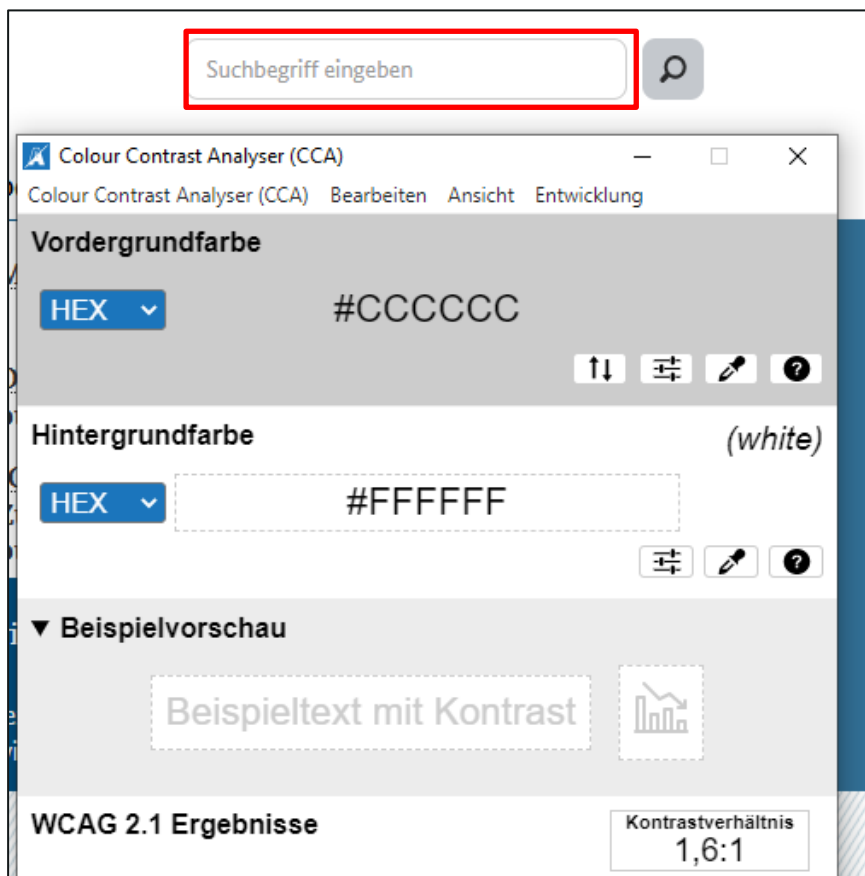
Suchbegriff eingeben

Colour Contrast Analyser (CCA)

Colour Contrast Analyser (CCA) Bearbeiten Ansicht Entwicklung

Vordergrundfarbe

HEX

#CCCCCC

Hintergrundfarbe

(white)

HEX

#FFFFFF

▼ Beispielvorschau

Beispieltext mit Kontrast

WCAG 2.1 Ergebnisse

Kontrastverhältnis
1,6:1